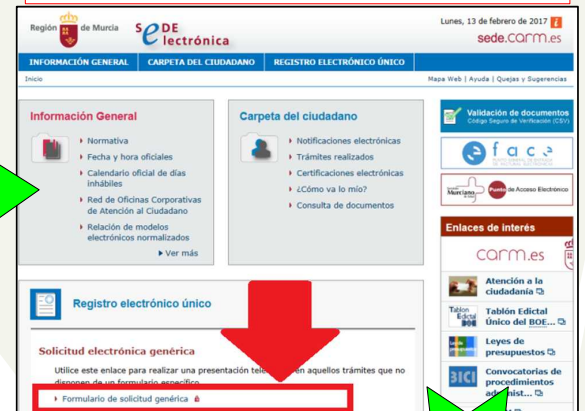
Región de Murcia SEDE electrónica

Lunes, 13 de febrero de 2017

sede.carm.es

INFORMACIÓN GENERAL | CARPETA DEL CIUDADANO | REGISTRO ELECTRÓNICO ÚNICO

Inicio

Mapa Web | Ayuda | Quejas y Sugerencias

Información General

Normativa
Fecha y hora oficiales
Calendario oficial de días inhábiles
Red de Oficinas Corporativas de Atención al Ciudadano
Relación de modelos electrónicos normalizados

Ver más

Carpeta del ciudadano

Notificaciones electrónicas
Trámites realizados
Certificaciones electrónicas
¿Cómo va lo mío?
Consulta de documentos

Validación de documentos
Código Seguro de Verificación (CSV)

face

Región de Murcia | Punto de Acceso Electrónico

Enlaces de interés

carm.es

Atención a la ciudadanía

Tablón Edictal Único del BOE...

Leyes de presupuestos

Convocatorias de procedimientos administ...

Registro electrónico único

Solicitud electrónica genérica

Utilice este enlace para realizar una presentación tele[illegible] en aquellos trámites que no disponen de un formulario específico.

Formulario de solicitud genérica